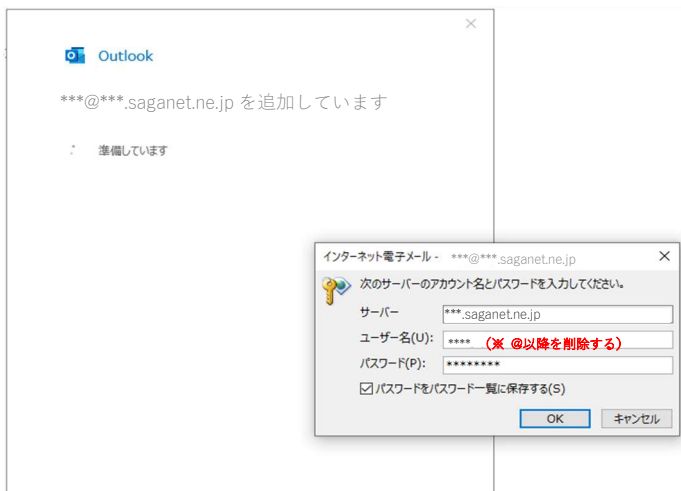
×

Outlook

***@***.saganet.ne.jp を追加しています

準備しています

インターネット電子メール - ***@***.saganet.ne.jp ×

次のサーバーのアカウント名とパスワードを入力してください。

サーバー ***.saganet.ne.jp

ユーザー名(U): **** （※ @以降を削除する）

パスワード(P): ********

パスワードをパスワード一覧に保存する(S)

OK キャンセル